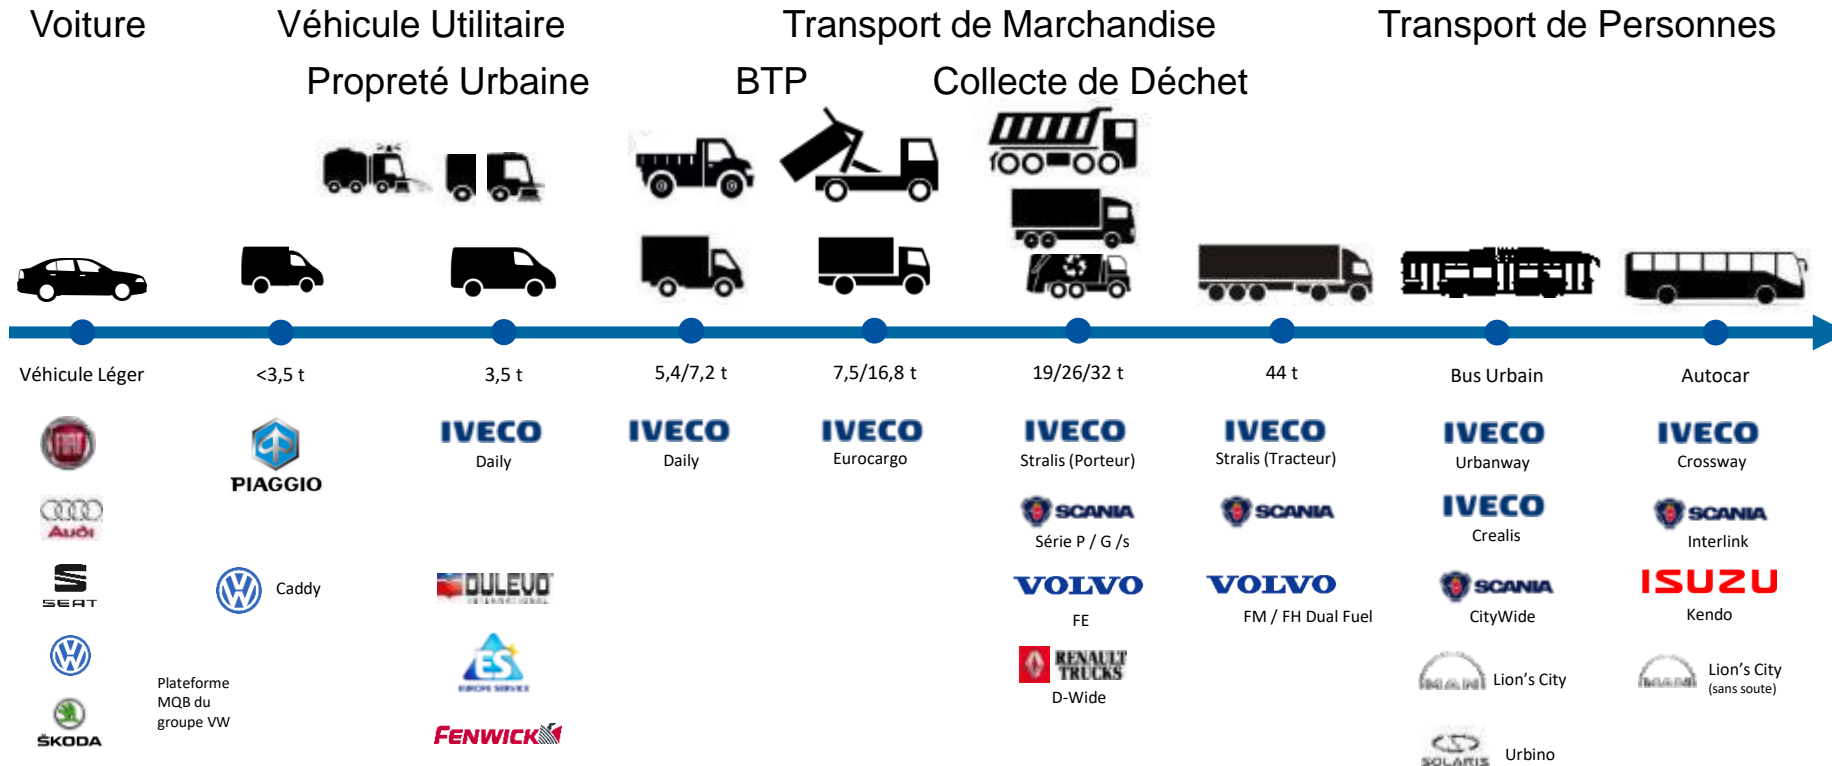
Voiture Véhicule Utilitaire Transport de Marchandise Transport de Personnes

Propreté Urbaine BTP Collecte de Déchet

Véhicule Léger

<3,5 t

3,5 t

5,4/7,2 t

7,5/16,8 t

19/26/32 t

44 t

Bus Urbain

Autocar

AUDI

SEAT

ŠKODA

PIAGGIO

Caddy

Plateforme MQB du groupe VW

IVECO
Daily

DULEVO

ES

FENWICK

IVECO
Daily

IVECO
Eurocargo

IVECO
Stralis (Porteur)

SCANIA
Série P / G /s

VOLVO
FE

RENAULT TRUCKS
D-Wide

IVECO
Stralis (Tracteur)

SCANIA

VOLVO
FM / FH Dual Fuel

IVECO
Urbanway

IVECO
Crealis

SCANIA
CityWide

MAN Lion's City

SOLARIS Urbino

IVECO
Crossway

SCANIA
Interlink

ISUZU
Kendo

MAN Lion's City
(sans soute)